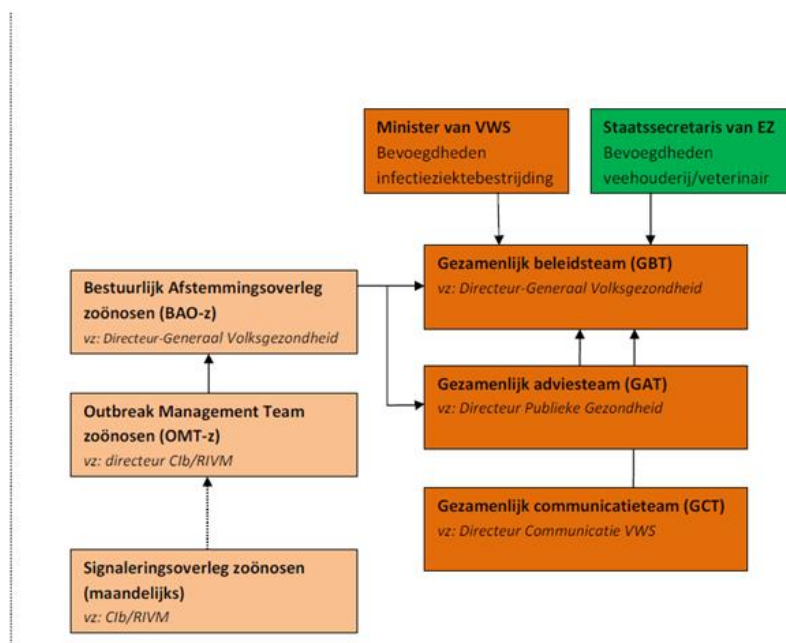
Minister van VWS
Bevoegdheden infectieziektebestrijding

Staatssecretaris van EZ
Bevoegdheden veehouderij/veterinair

Bestuurlijk Afstemmingsoverleg zoönosen (BAO-z)
vz: Directeur-Generaal Volksgezondheid

Gezamenlijk beleidsteam (GBT)
vz: Directeur-Generaal Volksgezondheid

Outbreak Management Team zoönosen (OMT-z)
vz: directeur CIb/RIVM

Gezamenlijk adviesteam (GAT)
vz: Directeur Publieke Gezondheid

Gezamenlijk communicatieteam (GCT)
vz: Directeur Communicatie VWS

Signaleringsoverleg zoönosen (maandelijks)
vz: CIb/RIVM